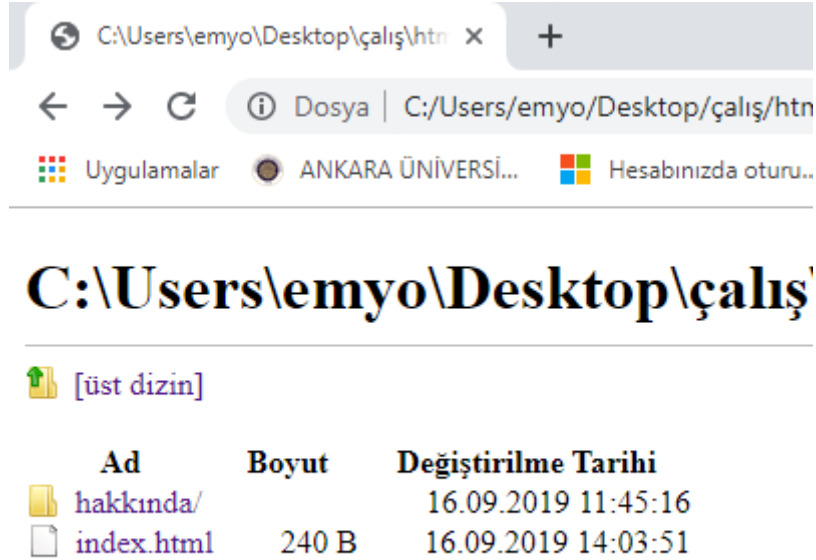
C:\Users\emyo\Desktop\çalış\htm ×
+
Dosya | C:/Users/emyo/Desktop/çalış/htm
Uygulamalar ANKARA ÜNİVERSİ... Hesabınızda oturu...

C:\Users\emyo\Desktop\çalış\

[üst dizin]

| Ad | Boyut | Değiştirilme Tarihi |
|---|---|---|
| hakkında/ | | 16.09.2019 11:45:16 |
| index.html | 240 B | 16.09.2019 14:03:51 |